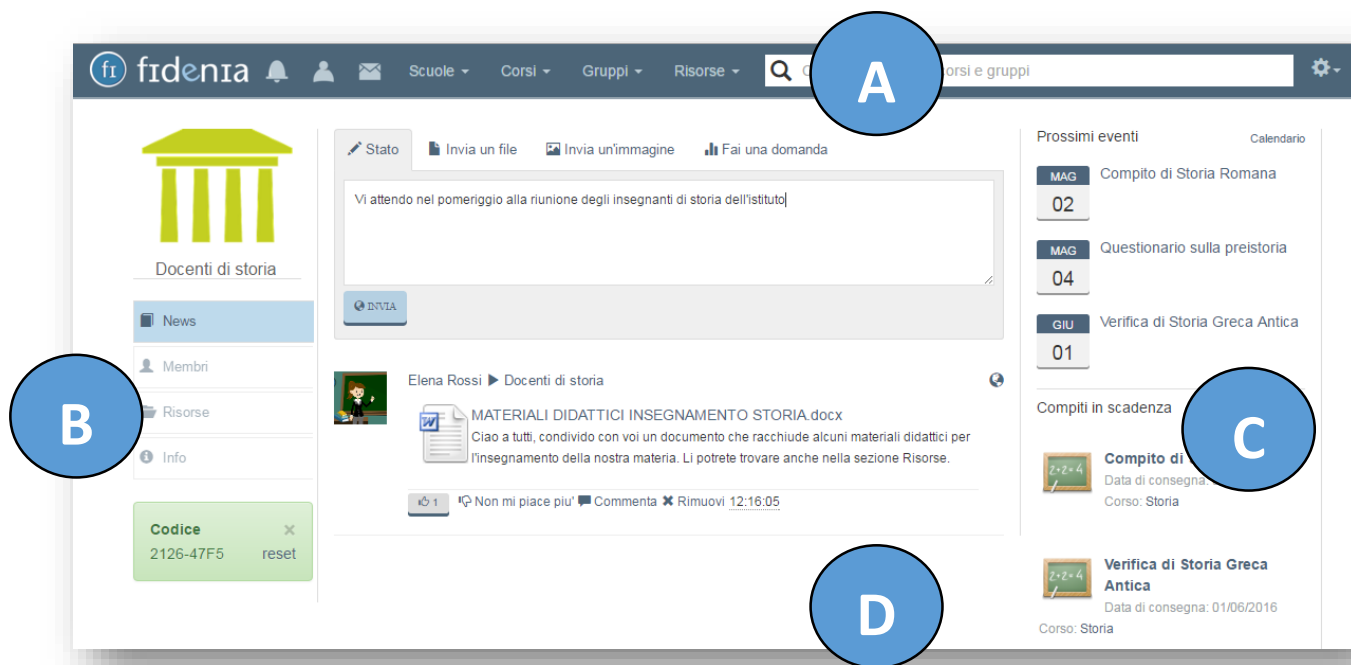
fidenia Scuole ▾ Corsi ▾ Gruppi ▾ Risorse ▾ C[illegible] orsi e gruppi

A

Docenti di storia

News
Membri
Risorse
Info

B

Codice ×
2126-47F5 reset

Stato Invia un file Invia un'immagine Fai una domanda

Vi attendo nel pomeriggio alla riunione degli insegnanti di storia dell'istituto

INVIA

Elena Rossi ▶ Docenti di storia

MATERIALI DIDATTICI INSEGNAMENTO STORIA.docx
Ciao a tutti, condivido con voi un documento che racchiude alcuni materiali didattici per l'insegnamento della nostra materia. Li potrete trovare anche nella sezione Risorse.

1 Non mi piace piu' Commenta Rimuovi 12:16:05

D

Prossimi eventi Calendario

MAG 02 Compito di Storia Romana

MAG 04 Questionario sulla preistoria

GIU 01 Verifica di Storia Greca Antica

Compiti in scadenza

C

Compito di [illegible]
Data di consegna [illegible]
Corso: Storia

Verifica di Storia Greca Antica
Data di consegna: 01/06/2016
Corso: Storia